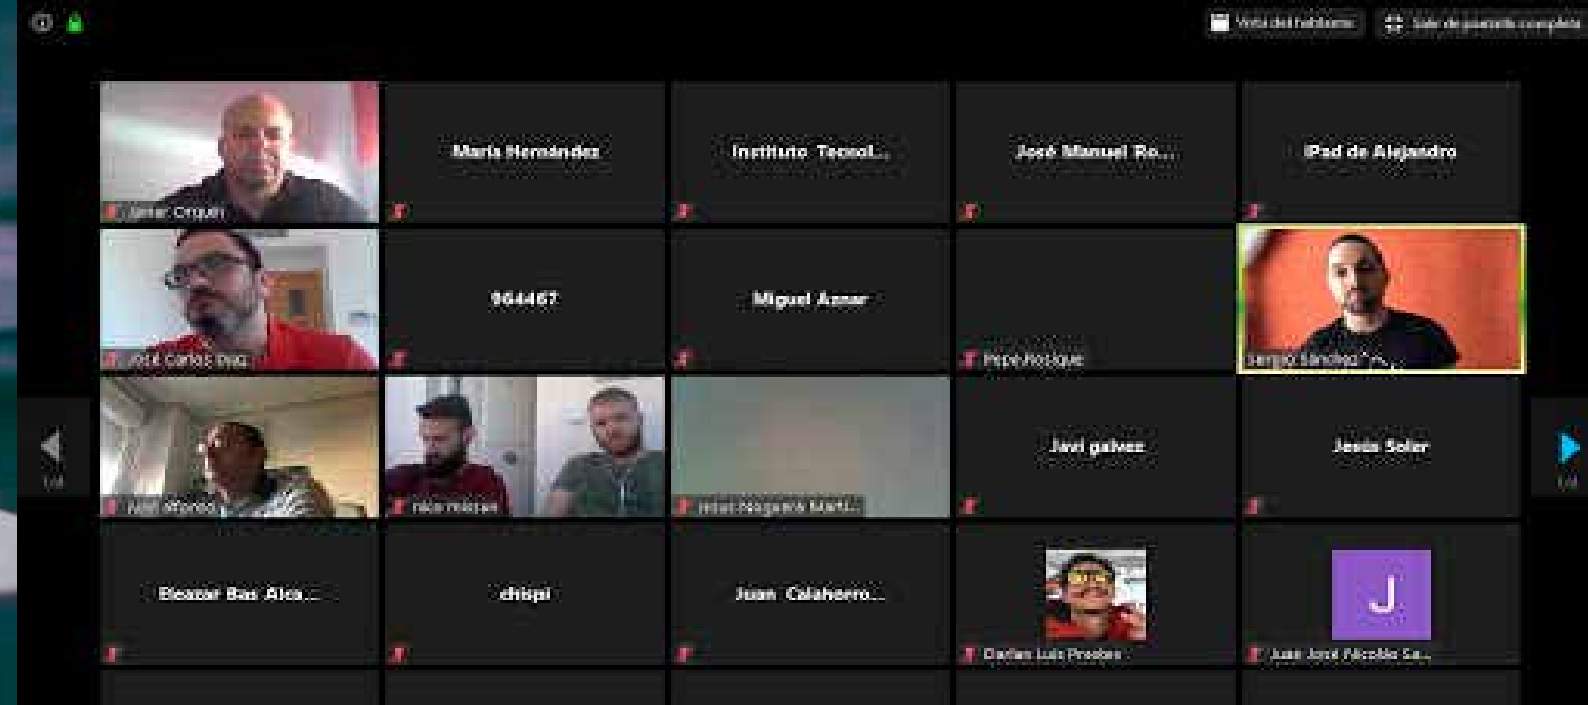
Vista del hablante
Salir de pantalla completa

Javier Orquin
María Hernández
Instituto Tecnol...
José Manuel Ro...
iPad de Alejandro

José Carlos Diaz
964467
Miguel Aznar
Pepe Rosique
Sergio Sánchez

Juan Alfonso
nico mitrani
Jesus Noguera Martí...
Javi galvez
Jesús Soler

1/4
1/4

Eleazar Bas Alca...
chispi
Juan Calahorro...
Carlos Luis Prados
J
Juan José Alcolea Sa...